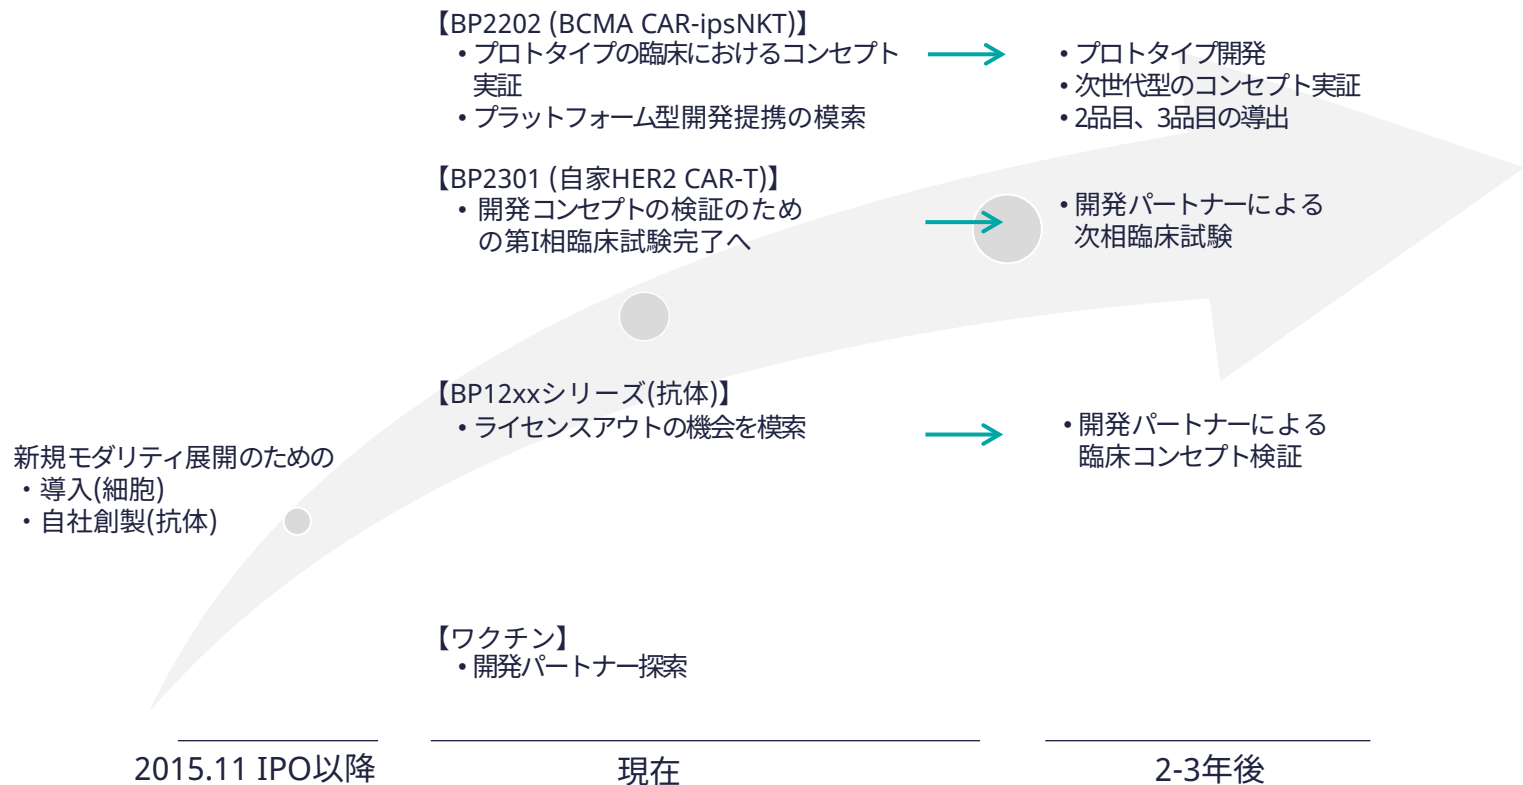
【BP2202 (BCMA CAR-ipsNKT)】
• プロトタイプの臨床におけるコンセプト実証
• プラットフォーム型開発提携の模索

• プロトタイプ開発
• 次世代型のコンセプト実証
• 2品目、3品目の導出

【BP2301 (自家HER2 CAR-T)】
• 開発コンセプトの検証のための第I相臨床試験完了へ

• 開発パートナーによる次相臨床試験

【BP12xxシリーズ(抗体)】
• ライセンスアウトの機会を模索

• 開発パートナーによる臨床コンセプト検証

新規モダリティ展開のための
・導入(細胞)
・自社創製(抗体)

【ワクチン】
• 開発パートナー探索

2015.11 IPO以降

現在

2-3年後